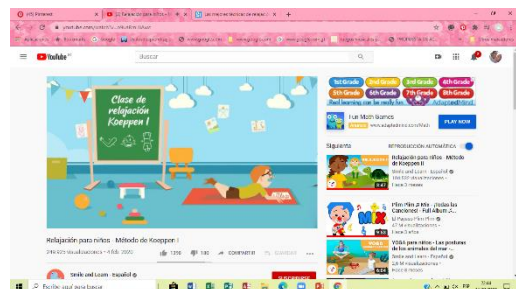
YouTube

buscar

Clase de relajación Koeppen !

1st Grade 2nd Grade 3rd Grade 4th Grade
5th Grade 6th Grade 7th Grade 8th Grade
Fun Math Games
PLAY NOW

Siguiente
REPRODUCCIÓN AUTOMÁTICA

Relajación para niños - Método de Koeppen
Smile and Learn - Español

Plim Plim 2 y 3 ¡Todas las Canciones! - Full Album
El Payaso Plim Plim

YOGA para niños - Las posturas de los animales del mar
Smile and Learn - Español

Relajación para niños - Método de Koeppen !

SUSCRIBIRSE

Smile and Learn - Español

Escribe aquí para buscar